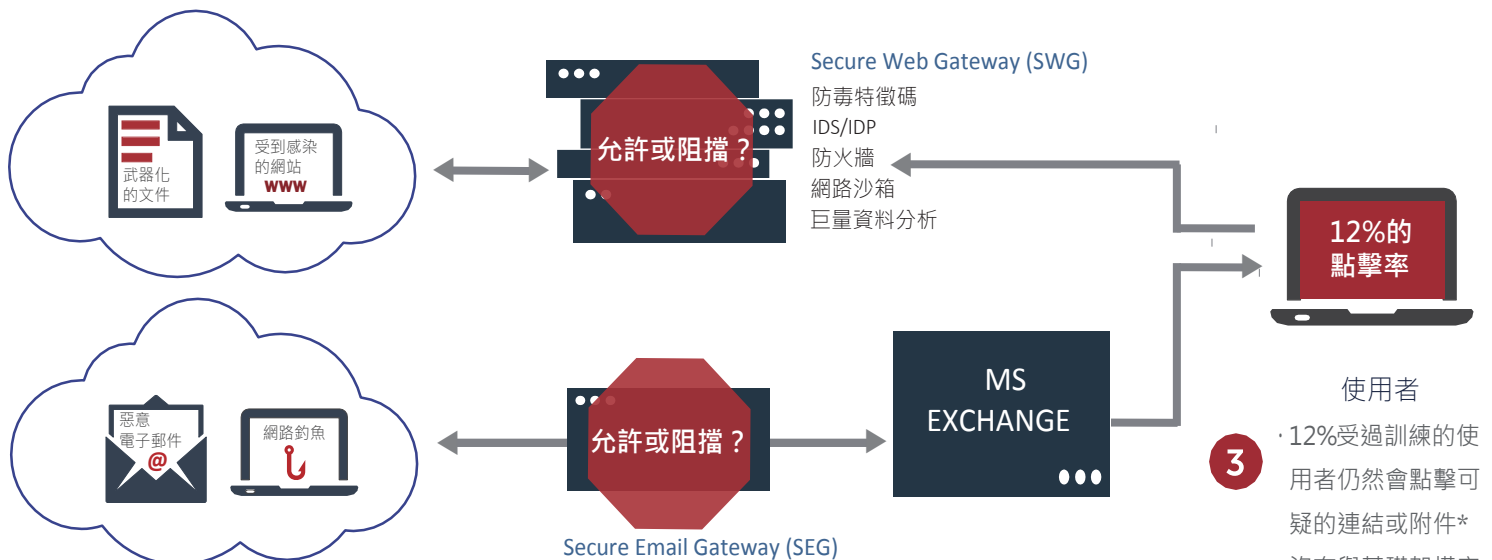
武器化的文件

受到感染的網站
www

允許或阻擋？

Secure Web Gateway (SWG)
防毒特徵碼
IDS/IDP
防火牆
網路沙箱
巨量資料分析

12%的
點擊率

惡意
電子郵件
@

網路釣魚

允許或阻擋？

MS
EXCHANGE

使用者

3

12%受過訓練的使用者仍然會點擊可疑的連結或附件*

Secure Email Gateway (SEG)

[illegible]